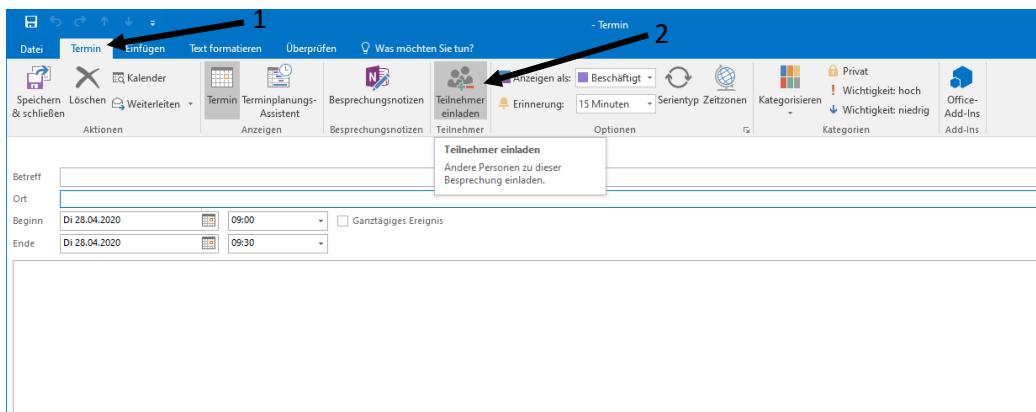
1

2

- Termin

Datei Termin Einfügen Text formatieren Überprüfen Was möchten Sie tun?

Speichern & schließen Löschen Kalender Weiterleiten
Aktionen

Termin Terminplanungs-Assistent
Anzeigen

Besprechungsnotizen
Besprechungsnotizen

Teilnehmer einladen
Teilnehmer

Anzeigen als: Beschäftigt
Erinnerung: 15 Minuten
Serientyp Zeitzonen
Optionen

Kategorisieren
Privat
Wichtigkeit: hoch
Wichtigkeit: niedrig
Kategorien

Office-Add-Ins
Add-Ins

Teilnehmer einladen
Andere Personen zu dieser Besprechung einladen.

Betreff
Ort
Beginn Di 28.04.2020 09:00 Ganztägiges Ereignis
Ende Di 28.04.2020 09:30